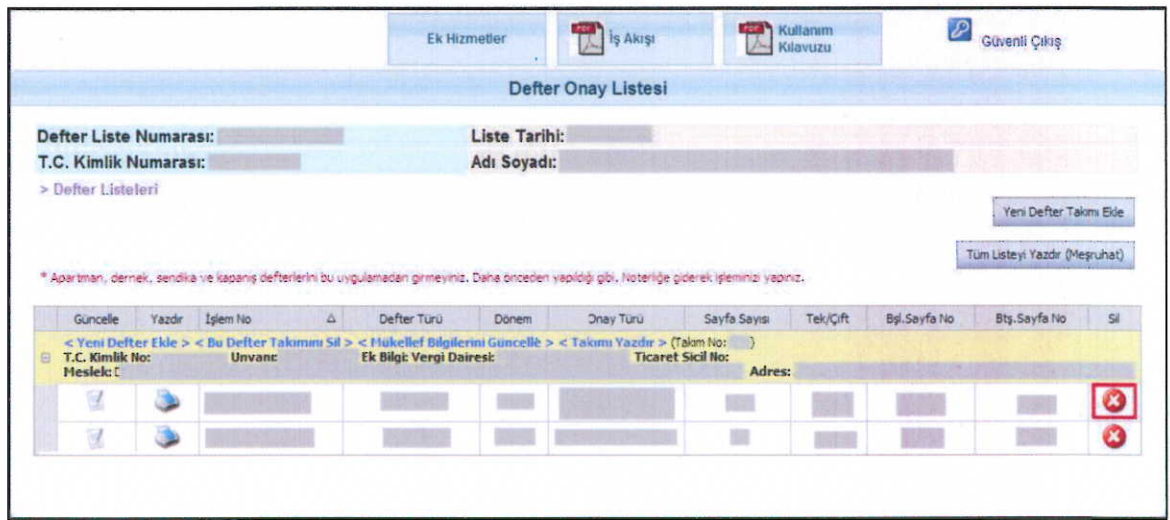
Ek Hizmetler | İş Akışı | Kullanım Kılavuzu | Güvenli Çıkış

Defter Onay Listesi

Defter Liste Numarası:
Liste Tarihi:
T.C. Kimlik Numarası:
Adı Soyadı:
> Defter Listeleri

Yeni Defter Takımı Ekle

Tüm Listeyi Yazdır (Meşruhat)

* Apartman, dernek, sendika ve kapanış defterlerini bu uygulamadan girmeyiniz. Daha önceden yapıldığı gibi, Noterliğe giderek işleminizi yapınız.

| Güncelle | Yazdır | İşlem No | Defter Türü | Dönem | Onay Türü | Sayfa Sayısı | Tek/Çift | Bşl.Sayfa No | Bts.Sayfa No | Sil |
|---|---|---|---|---|---|---|---|---|---|---|

< Yeni Defter Ekle > < Bu Defter Takımını Sil > < Mükellef Bilgilerini Güncelle > < Takımı Yazdır > (Takım No: )
T.C. Kimlik No: Unvan: Ek Bilgi: Vergi Dairesi: Ticaret Sicil No:
Meslek: Adres: